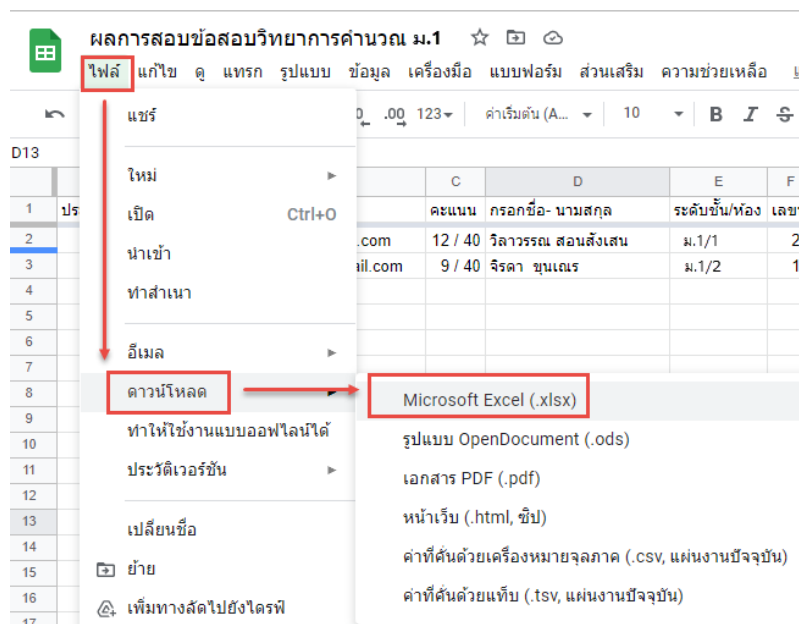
ผลการสอบข้อสอบวิทยาการคำนวณ ม.1

ไฟล์ แก้ไข ดู แทรก รูปแบบ ข้อมูล เครื่องมือ แบบฟอร์ม ส่วนเสริม ความช่วยเหลือ

.0 .00 123▾ ค่าเริ่มต้น (A... ▾ 10 ▾ B I S

D13

แชร์

ใหม่ ►
เปิด Ctrl+O
นำเข้า
ทำสำเนา

อีเมล ►
ดาวน์โหลด ►
ทำให้ใช้งานแบบออฟไลน์ได้
ประวัติเวอร์ชัน ►

เปลี่ยนชื่อ
ย้าย
เพิ่มทางลัดไปยังไดรฟ์

Microsoft Excel (.xlsx)
รูปแบบ OpenDocument (.ods)
เอกสาร PDF (.pdf)
หน้าเว็บ (.html, ซิป)
ค่าที่คั่นด้วยเครื่องหมายจุลภาค (.csv, แผ่นงานปัจจุบัน)
ค่าที่คั่นด้วยแท็บ (.tsv, แผ่นงานปัจจุบัน)

| | | C | D | E | F |
|---|---|---|---|---|---|
| 1 | ปร | คะแนน | กรอกชื่อ- นามสกุล | ระดับชั้น/ห้อง | เลข |
| 2 | .com | 12 / 40 | วิลาวรรณ สอนสังเสน | ม.1/1 | 2 |
| 3 | ail.com | 9 / 40 | จิรดา ขุนเณร | ม.1/2 | 1 |
| 4 | | | | | |
| 5 | | | | | |
| 6 | | | | | |
| 7 | | | | | |
| 8 | | | | | |
| 9 | | | | | |
| 10 | | | | | |
| 11 | | | | | |
| 12 | | | | | |
| 13 | | | | | |
| 14 | | | | | |
| 15 | | | | | |
| 16 | | | | | |